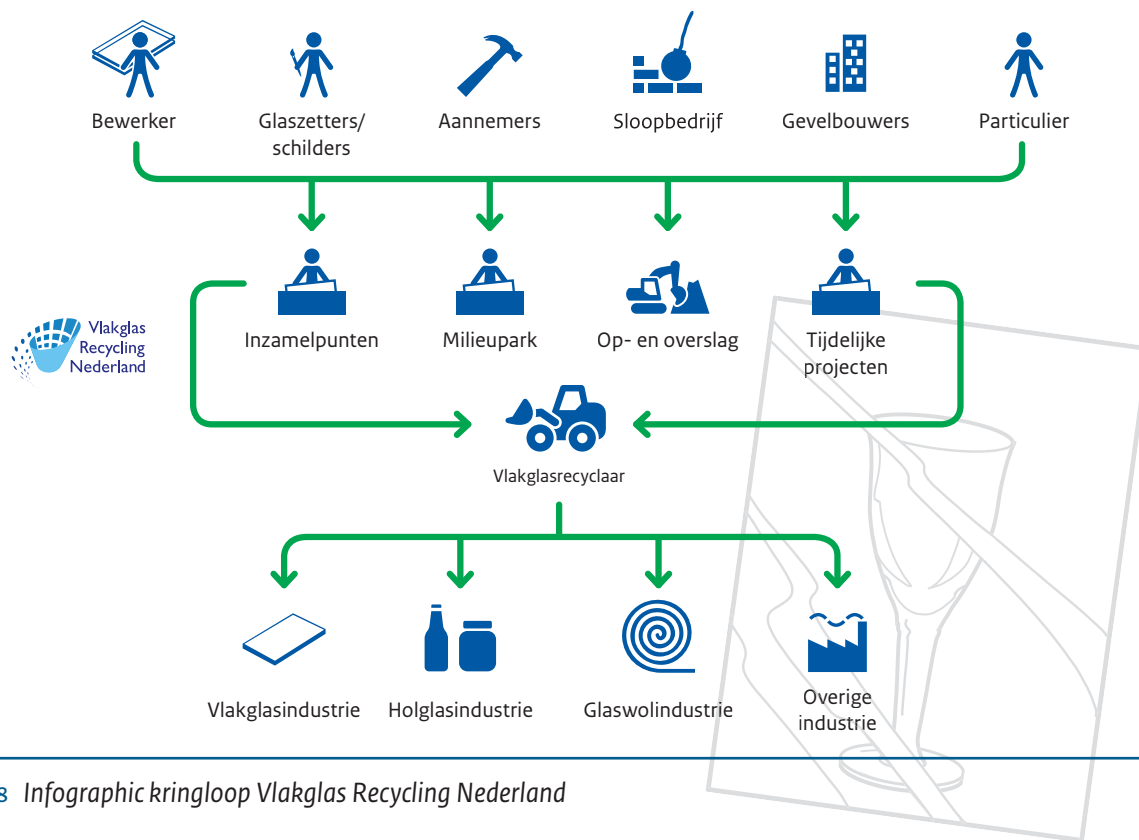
Bewerker

Glaszetters/ schilders

Aannemers

Sloopbedrijf

Gevelbouwers

Particulier

Vlakglas Recycling Nederland

Inzamelpunten

Milieupark

Op- en overslag

Tijdelijke projecten

Vlakglasrecyclaar

Vlakglasindustrie

Holglasindustrie

Glaswolindustrie

Overige industrie

3 Infographic kringloop Vlakglas Recycling Nederland